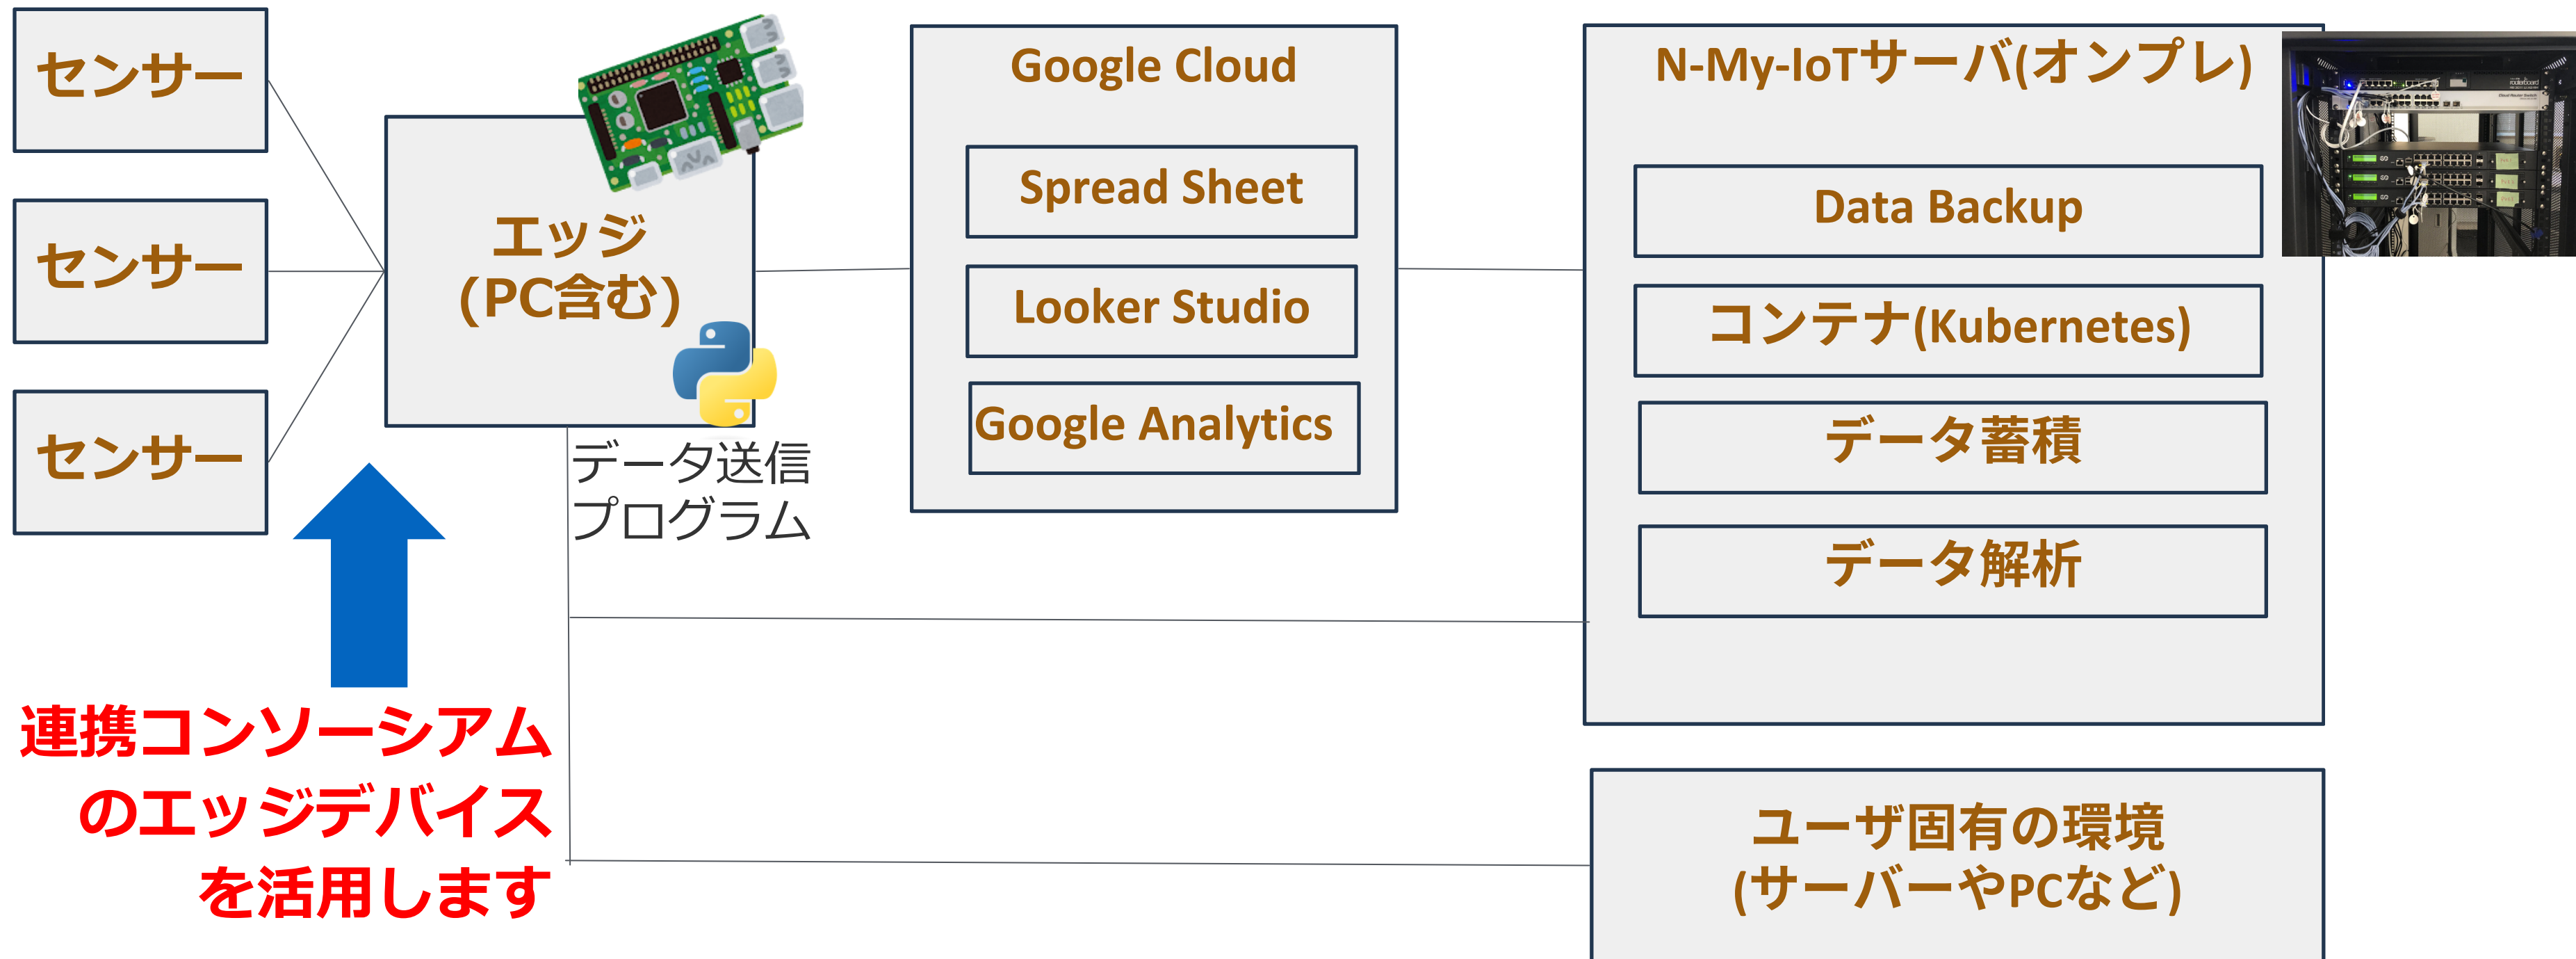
センサー

センサー

センサー

エッジ
(PC含む)

データ送信
プログラム

連携コンソーシアム
のエッジデバイス
を活用します

Google Cloud

Spread Sheet

Looker Studio

Google Analytics

N-My-IoTサーバ(オンプレ)

Data Backup

コンテナ(Kubernetes)

データ蓄積

データ解析

ユーザ固有の環境
(サーバーやPCなど)